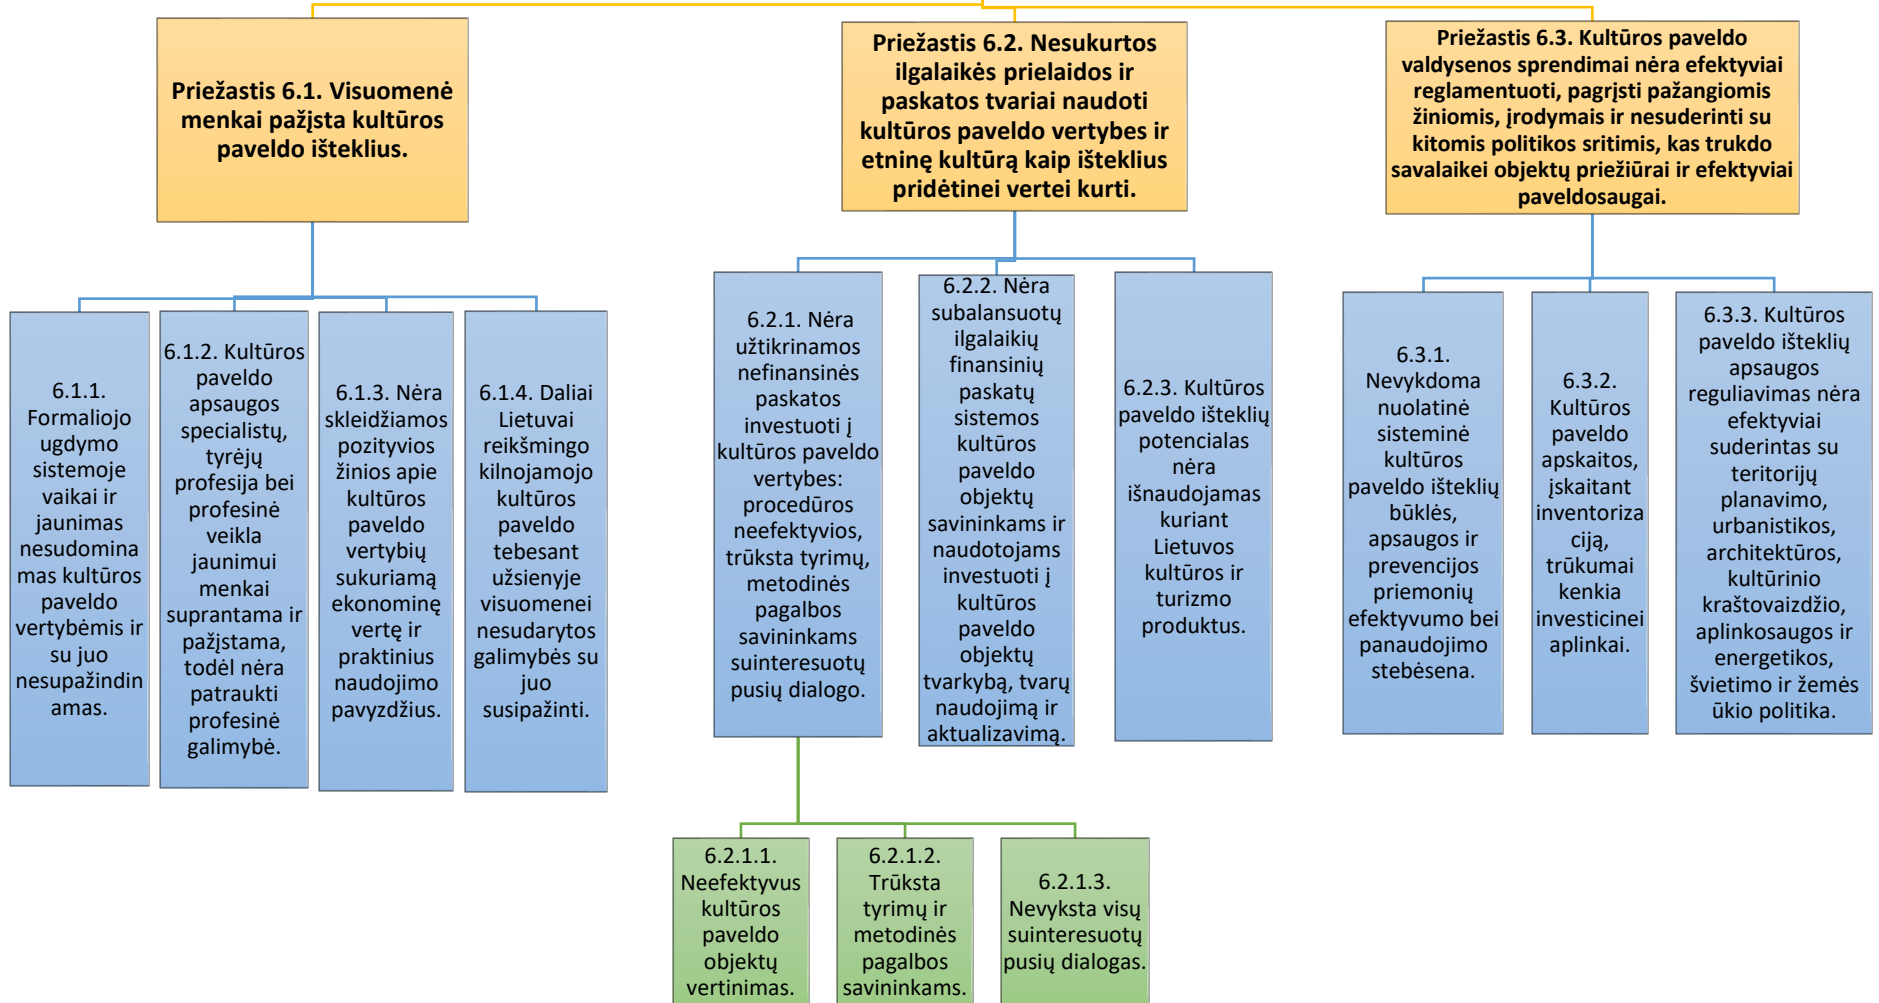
Priežastis 6.1. Visuomenė menkai pažįsta kultūros paveldo išteklius.

Priežastis 6.2. Nesukurtos ilgalaikės prielaidos ir paskatos tvariai naudoti kultūros paveldo vertybes ir etninę kultūrą kaip išteklius pridėtinei vertei kurti.

Priežastis 6.3. Kultūros paveldo valdysenos sprendimai nėra efektyviai reglamentuoti, pagrįsti pažangiomis žiniomis, įrodymais ir nesuderinti su kitomis politikos sritimis, kas trukdo savalaikei objektų priežiūrai ir efektyviai paveldosaugai.

6.1.1. Formaliojo ugdymo sistemoje vaikai ir jaunimas nesudomina mas kultūros paveldo vertybėmis ir su juo nesupažindin amas.

6.1.2. Kultūros paveldo apsaugos specialistų, tyrėjų profesija bei profesinė veikla jaunimui menkai suprantama ir pažįstama, todėl nėra patraukti profesinė galimybė.

6.1.3. Nėra skleidžiamos pozityvios žinios apie kultūros paveldo vertybių sukuriamą ekonominę vertę ir praktinius naudojimo pavyzdžius.

6.1.4. Daliai Lietuvai reikšmingo kilnojamojo kultūros paveldo tebesant užsienyje visuomenei nesudarytos galimybės su juo susipažinti.

6.2.1. Nėra užtikrinamos nefinansinės paskatos investuoti į kultūros paveldo vertybes: procedūros neefektyvios, trūksta tyrimų, metodinės pagalbos savininkams suinteresuotų pusių dialogo.

6.2.2. Nėra subalansuotų ilgalaikių finansinių paskatų sistemos kultūros paveldo objektų savininkams ir naudotojams investuoti į kultūros paveldo objektų tvarkybą, tvarų naudojimą ir aktualizavimą.

6.2.3. Kultūros paveldo išteklių potencialas nėra išnaudojamas kuriant Lietuvos kultūros ir turizmo produktus.

6.3.1. Nevykdoma nuolatinė sisteminė kultūros paveldo išteklių būklės, apsaugos ir prevencijos priemonių efektyvumo bei panaudojimo stebėsena.

6.3.2. Kultūros paveldo apskaitos, įskaitant inventoriza ciją, trūkumai kenkia investicinei aplinkai.

6.3.3. Kultūros paveldo išteklių apsaugos reguliavimas nėra efektyviai suderintas su teritorijų planavimo, urbanistikos, architektūros, kultūrinio kraštovaizdžio, aplinkosaugos ir energetikos, švietimo ir žemės ūkio politika.

6.2.1.1. Neefektyvus kultūros paveldo objektų vertinimas.

6.2.1.2. Trūksta tyrimų ir metodinės pagalbos savininkams.

6.2.1.3. Nevyksta visų suinteresuotų pusių dialogas.